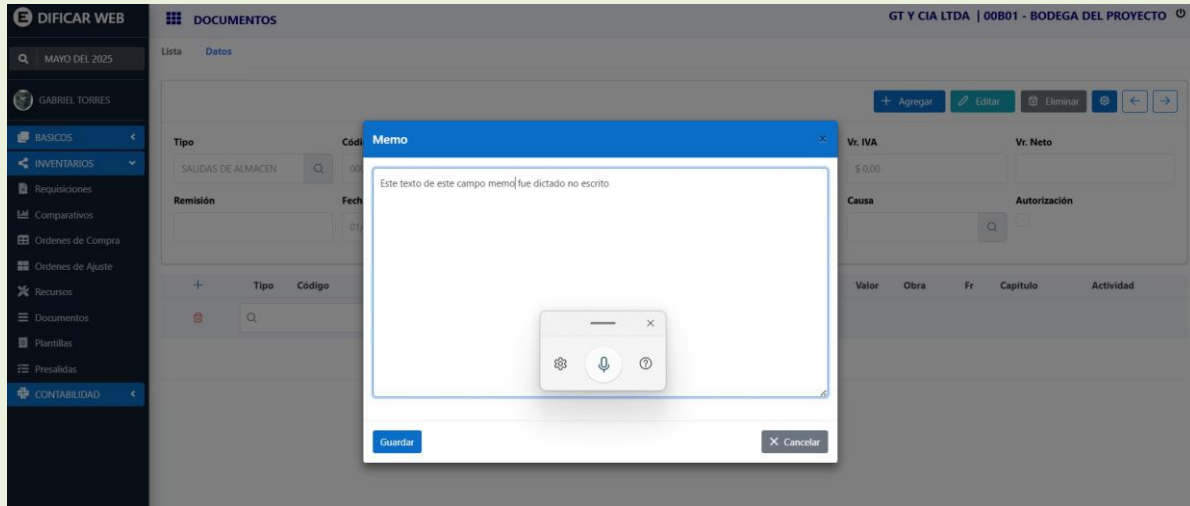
DIFICAR WEB

MAYO DEL 2025

GABRIEL TORRES

BASICOS

INVENTARIOS

Requisiciones

Comparativos

Ordenes de Compra

Ordenes de Ajuste

Recursos

Documentos

Plantillas

Presalidas

CONTABILIDAD

DOCUMENTOS

GT Y CIA LTDA | 00B01 - BODEGA DEL PROYECTO

Lista Datos

+ Agregar Editar Eliminar

Tipo

SALIDAS DE ALMACEN

Códi

Remisión

Fech

Vr. IVA

$ 0,00

Vr. Neto

Causa

Autorización

Tipo Código

Valor Obra Fr Capítulo Actividad

Memo

Este texto de este campo memo fue dictado no escrito

Guardar

× Cancelar